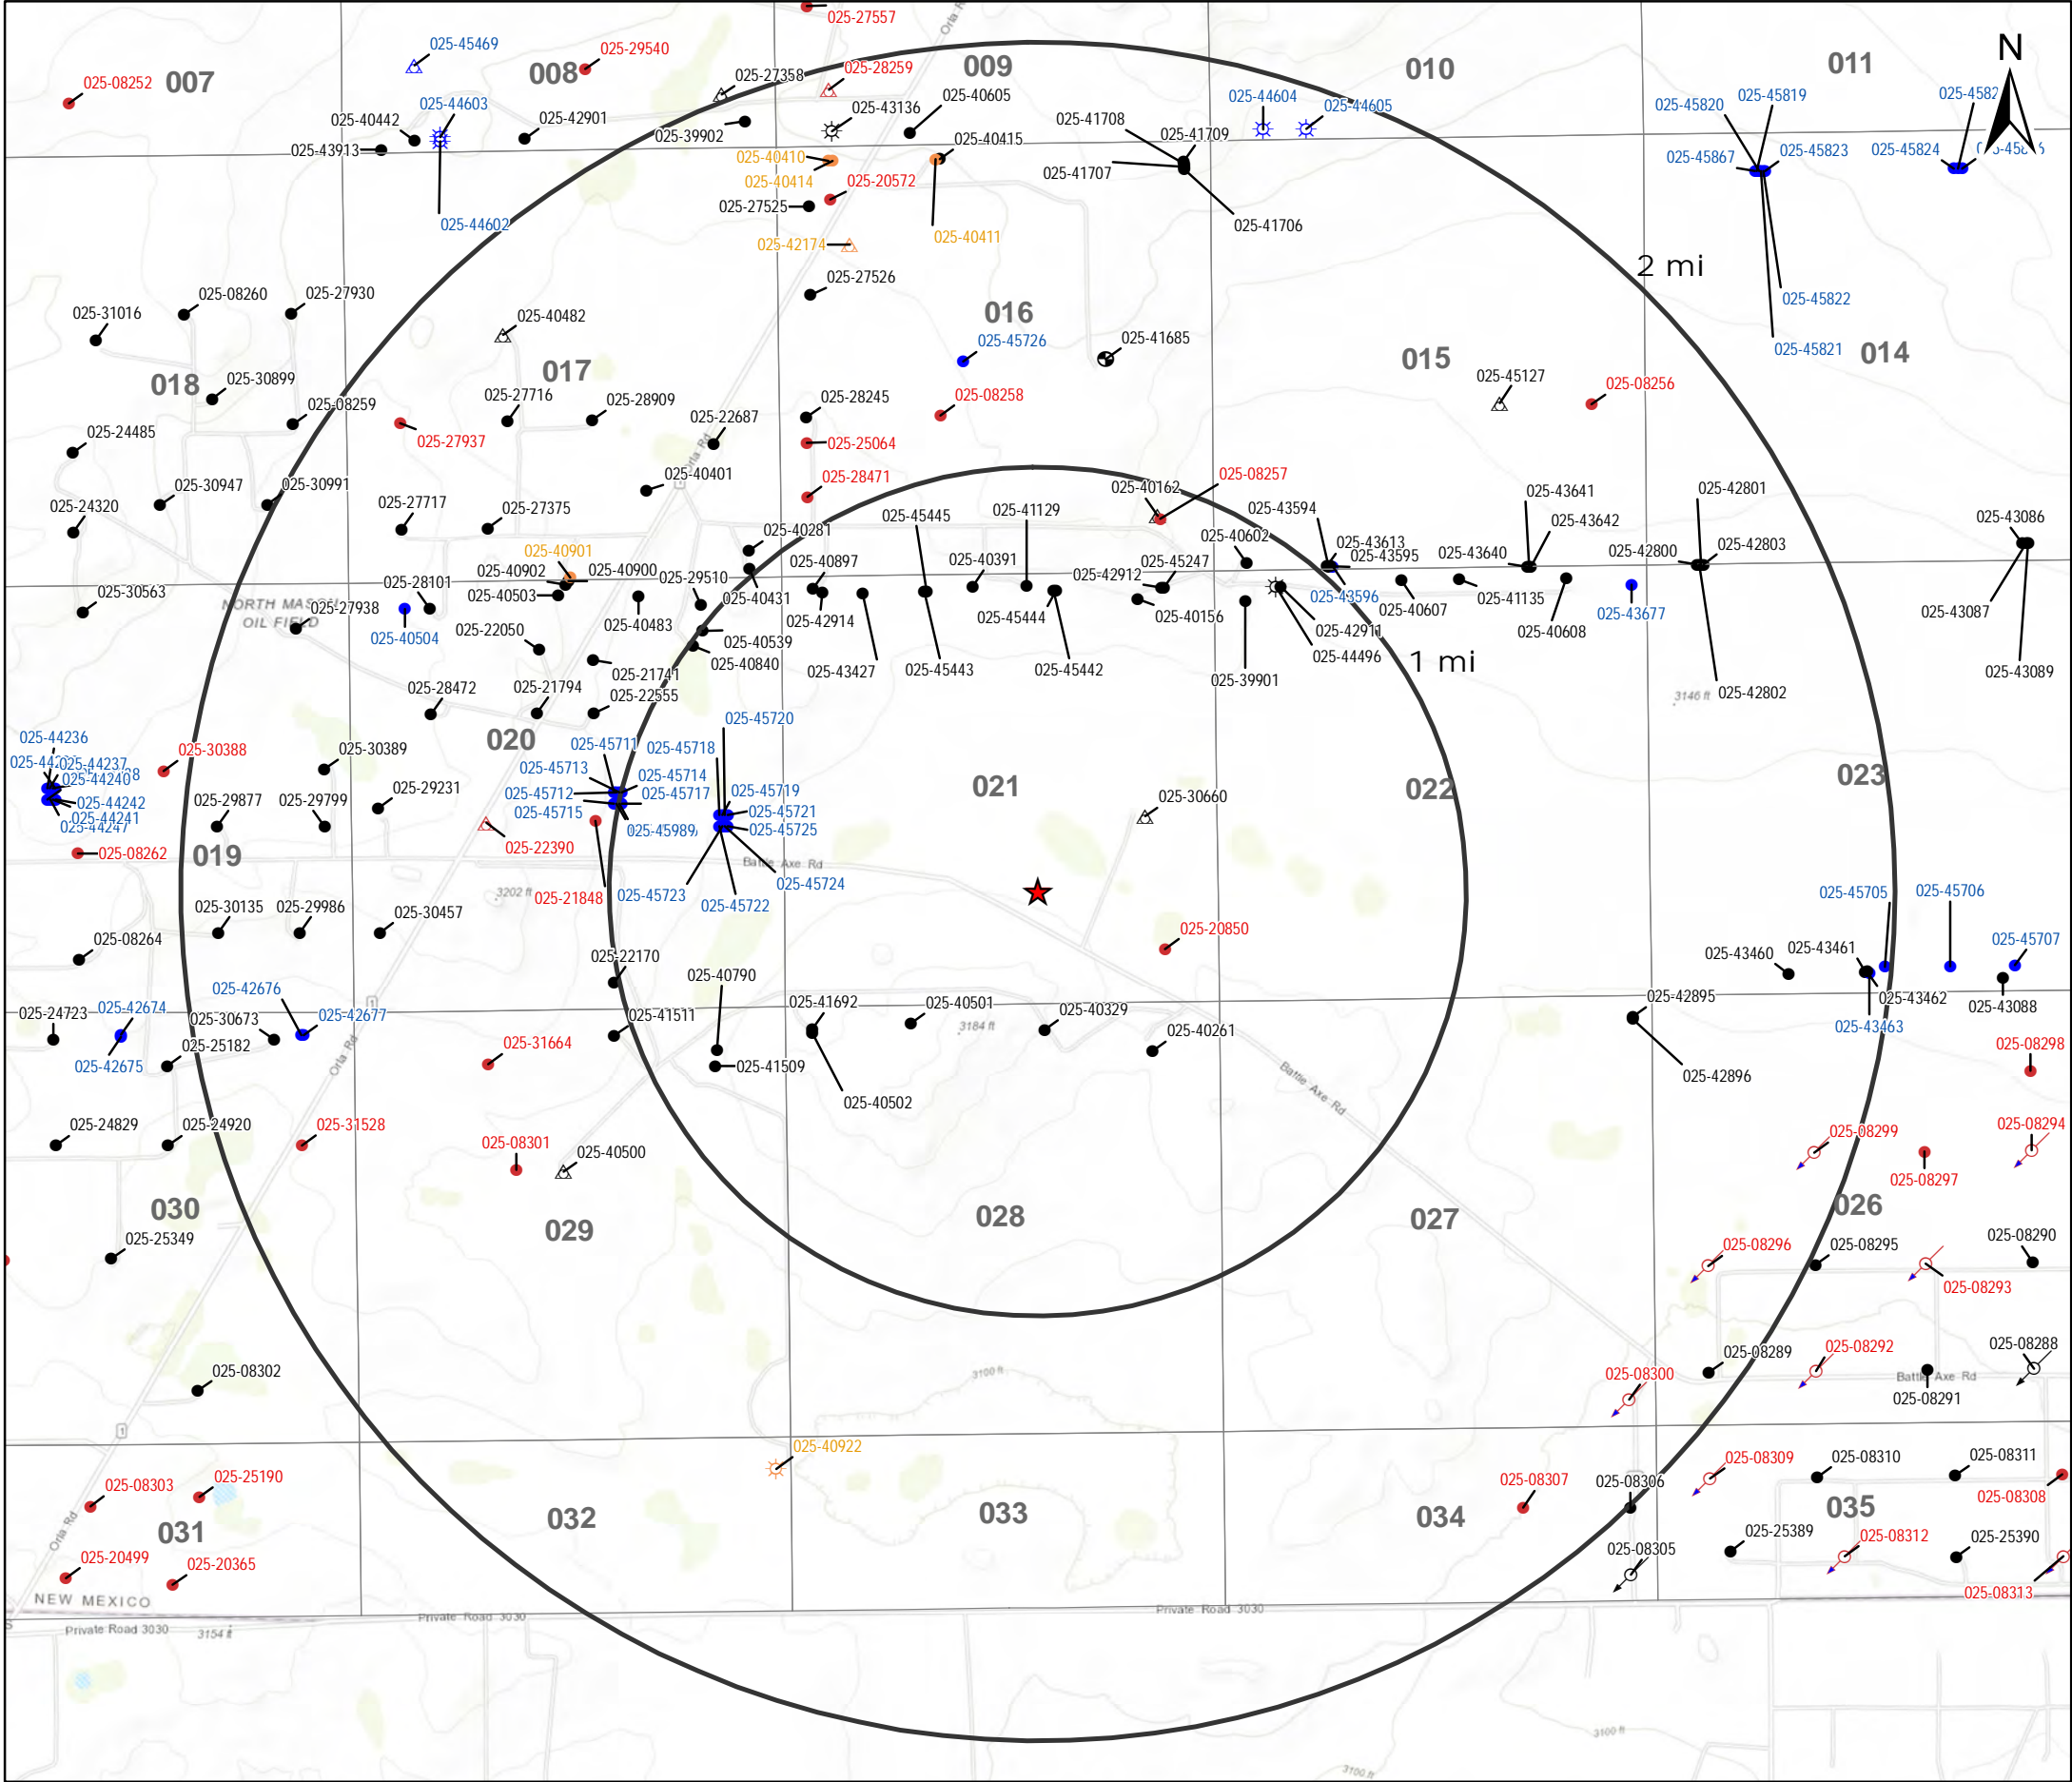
025-27557
025-45469
025-29540
008
009
010
011
N
025-08252
007
025-27358
025-28259
025-43136
025-40605
025-44604
025-44605
025-45820
025-45819
025-4582
025-40442
025-44603
025-42901
025-39902
025-41708
025-41709
025-43913
025-40410
025-40415
025-45867
025-45823
025-45824
025-40414
025-20572
025-41707
025-27525
025-44602
025-41706
025-42174
025-40411
2 mi
025-27526
025-45822
025-08260
025-27930
025-31016
016
025-40482
025-45726
025-41685
025-45821
014
017
015
018
025-30899
025-45127
025-08256
025-08259
025-27716
025-28909
025-28245
025-08258
025-24485
025-27937
025-22687
025-25064
025-40401
025-28471
025-08257
025-30947
025-30991
025-40162
025-43641
025-42801
025-24320
025-27717
025-27375
025-45445
025-41129
025-43594
025-43086
025-40281
025-43642
025-40901
025-40602
025-43613
025-40902
025-40900
025-40897
025-40391
025-43595
025-43640
025-42800
025-42803
025-29510
025-45247
025-28101
025-42912
025-30563
025-40503
025-40431
NORTH MASON OIL FIELD
025-27938
025-43596
025-41135
025-40607
025-43677
025-43087
025-40504
025-22050
025-40483
025-42914
025-45444
025-40156
025-42911
025-40608
025-40539
025-44496
1 mi
025-40840
025-21741
025-43427
025-45443
025-45442
025-39901
025-43089
025-28472
025-21794
025-22555
3146 ft
025-42802
025-45720
025-44236
025-30388
025-30389
020
025-45711
025-45718
025-44237
025-44240
025-45713
025-45714
021
022
023
025-29231
025-45712
025-45717
025-45719
025-30660
025-29877
025-29799
025-44242
025-45715
025-45721
025-44241
025-44247
025-45989
025-45725
025-08262
019
025-22390
Battle Axe Rd
025-45724
3202 ft
025-21848
025-45723
025-45722
025-45705
025-45706
025-30135
025-29986
025-30457
025-20850
025-08264
025-22170
025-45707
025-43460
025-43461
025-40790
025-42676
025-42895
025-43462
025-43088
025-24723
025-42674
025-42677
025-30673
025-41511
025-41692
025-40501
025-40329
3184 ft
025-43463
025-40261
025-25182
025-31664
025-08298
025-42675
Orla Rd
025-41509
025-42896
Battle Axe Rd
025-40502
025-24829
025-24920
025-31528
025-08299
025-08294
025-08301
025-40500
025-08297
030
025-25349
029
028
027
026
025-08296
025-08295
025-08290
025-08293
3100 ft
025-08302
025-08289
025-08292
025-08288
025-08300
Battle Axe Rd
025-08291
025-40922
025-08309
025-08310
025-08311
025-08303
025-25190
025-08307
025-08306
025-08308
035
031
032
033
034
025-25389
025-08312
025-25390
025-20499
025-20365
025-08305
NEW MEXICO
025-08313
Private Road 3030
Private Road 3030
Private Road 3030
3154 ft
3100 ft
3100 ft